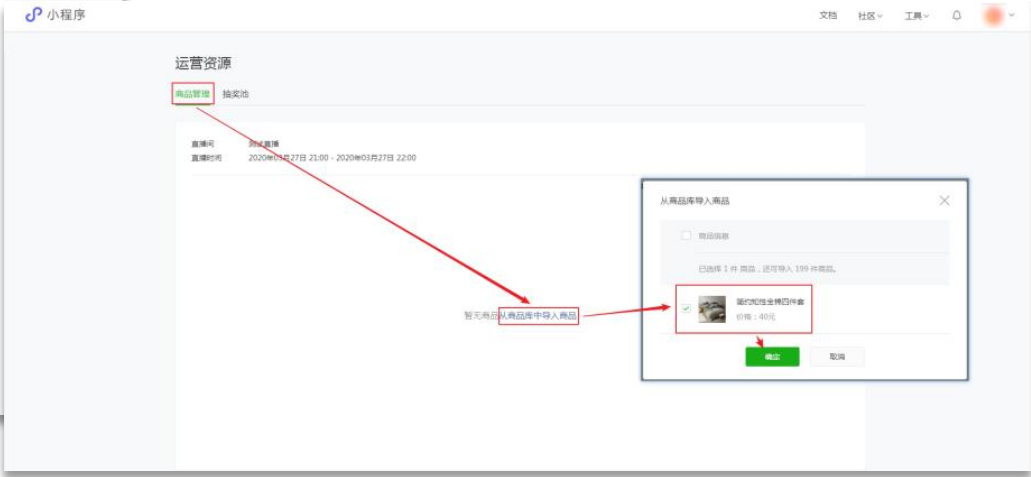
小程序

文档 社区 工具

运营资源

商品管理 抽奖池

直播间 测试直播
直播时间 2020年03月27日 21:00 - 2020年03月27日 22:00

暂无商品 从商品库中导入商品

从商品库导入商品

商品信息

已选择 1 件 商品，还可导入 199 件商品。

简约和纯全棉四件套
价格：40元

确定 取消